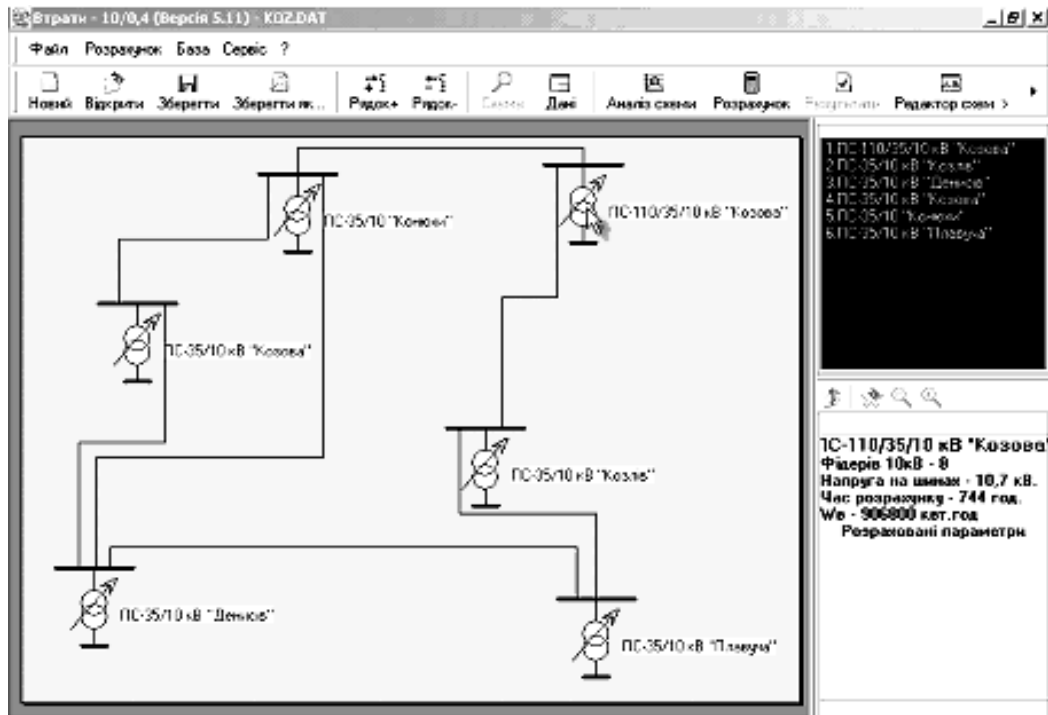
Втрати - 10/0,4 (Версія 5.11) - KOZ.DAT

Файл Розрахунок База Сервіс ?

Новий Відкрити Зберегти Зберегти як... Рядок+ Рядок- Пошук Дані Аналіз схеми Розрахунок Результати Редактор схем >

ПС-35/10 "Конюхи"

ПС-110/35/10 кВ "Козова"

ПС-35/10 кВ "Козова"

ПС-35/10 кВ "Козлів"

ПС-35/10 кВ "Денисів"

ПС-35/10 кВ "Плотича"

1.ПС-110/35/10 кВ "Козова"
2.ПС-35/10 кВ "Козлів"
3.ПС-35/10 кВ "Денисів"
4.ПС-35/10 кВ "Козова"
5.ПС-35/10 "Конюхи"
6.ПС-35/10 кВ "Плотича"

ПС-110/35/10 кВ "Козова"
Фідерів 10кВ - 8
Напруга на шинах - 10,7 кВ.
Час розрахунку - 744 год.
Wa - 906800 квт.год
Розраховані параметри